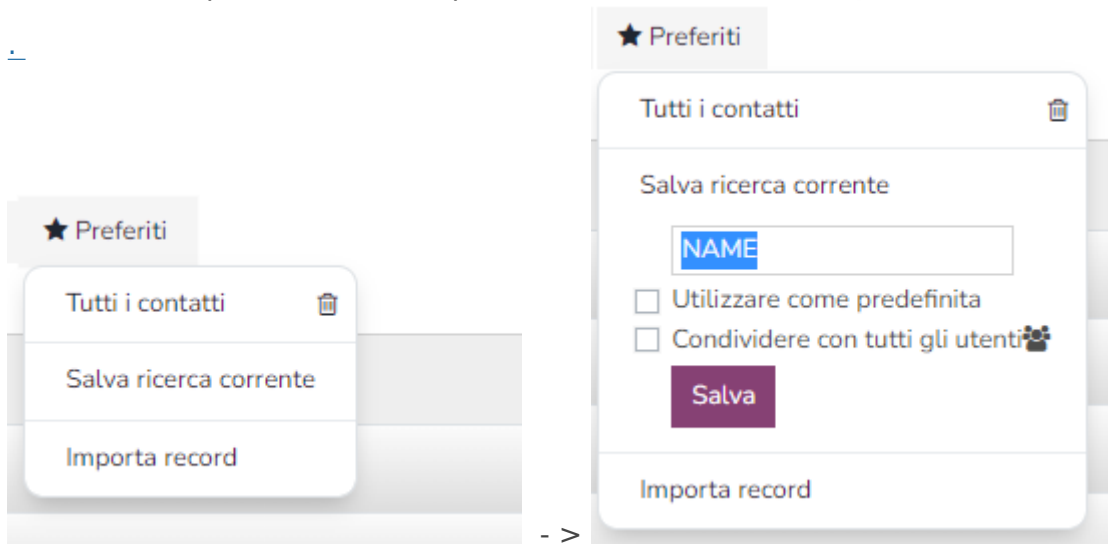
.

Preferiti

Tutti i contatti

Salva ricerca corrente

Importa record

- >

Preferiti

Tutti i contatti

Salva ricerca corrente

NAME

Utilizzare come predefinita

Condividere con tutti gli utenti

Salva

Importa record